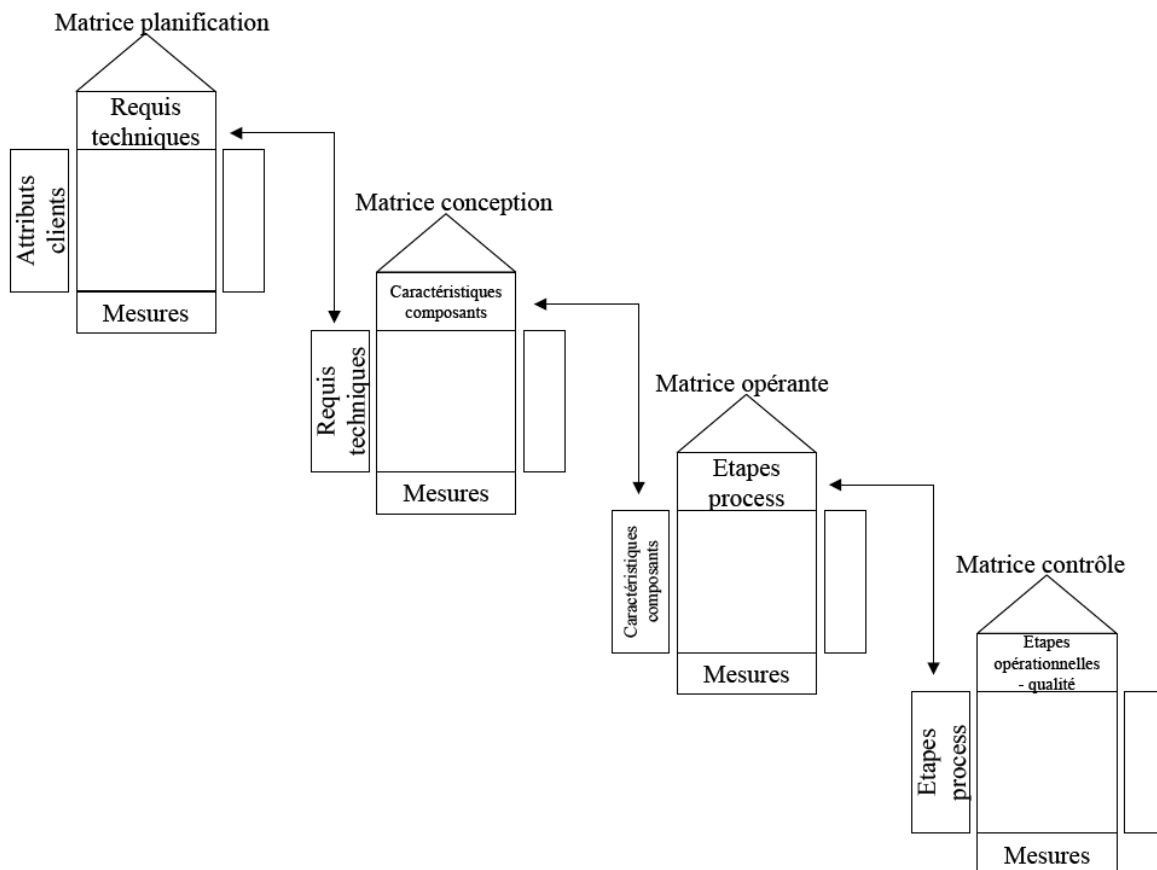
Matrice planification

Requis techniques

Attributs clients

Mesures

Matrice conception

Caractéristiques composants

Requis techniques

Mesures

Matrice opérante

Etapes process

Caractéristiques composants

Mesures

Matrice contrôle

Etapes opérationnelles - qualité

Etapes process

Mesures